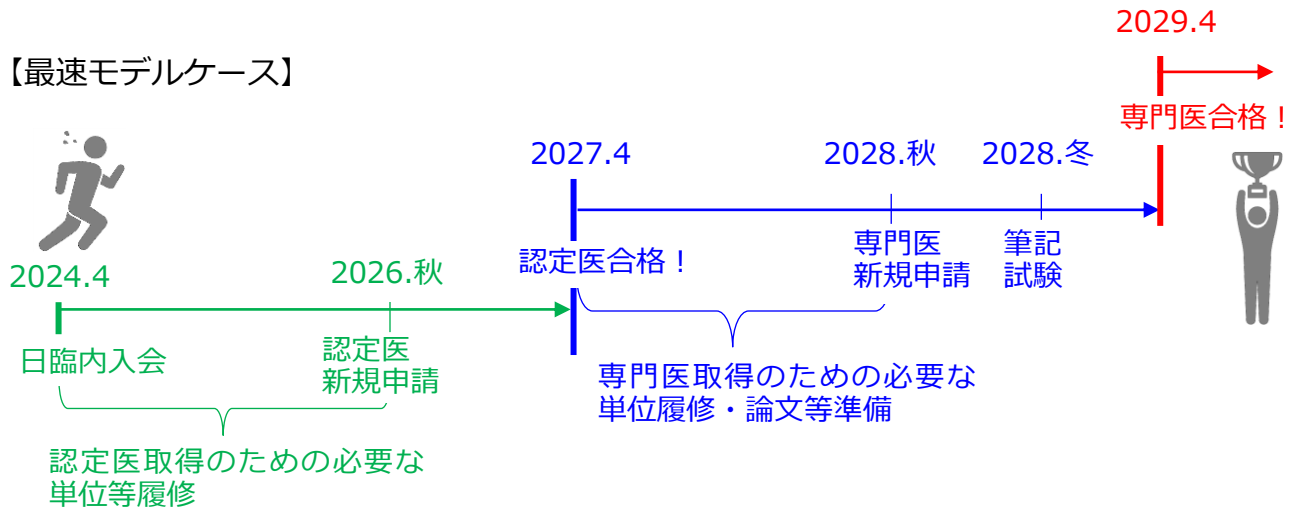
【最速モデルケース】

2029.4

専門医合格！

2027.4

2028.秋

2028.冬

専門医
新規申請

筆記
試験

認定医合格！

2024.4

2026.秋

日臨内入会

認定医
新規申請

専門医取得のための必要な
単位履修・論文等準備

認定医取得のための必要な
単位等履修